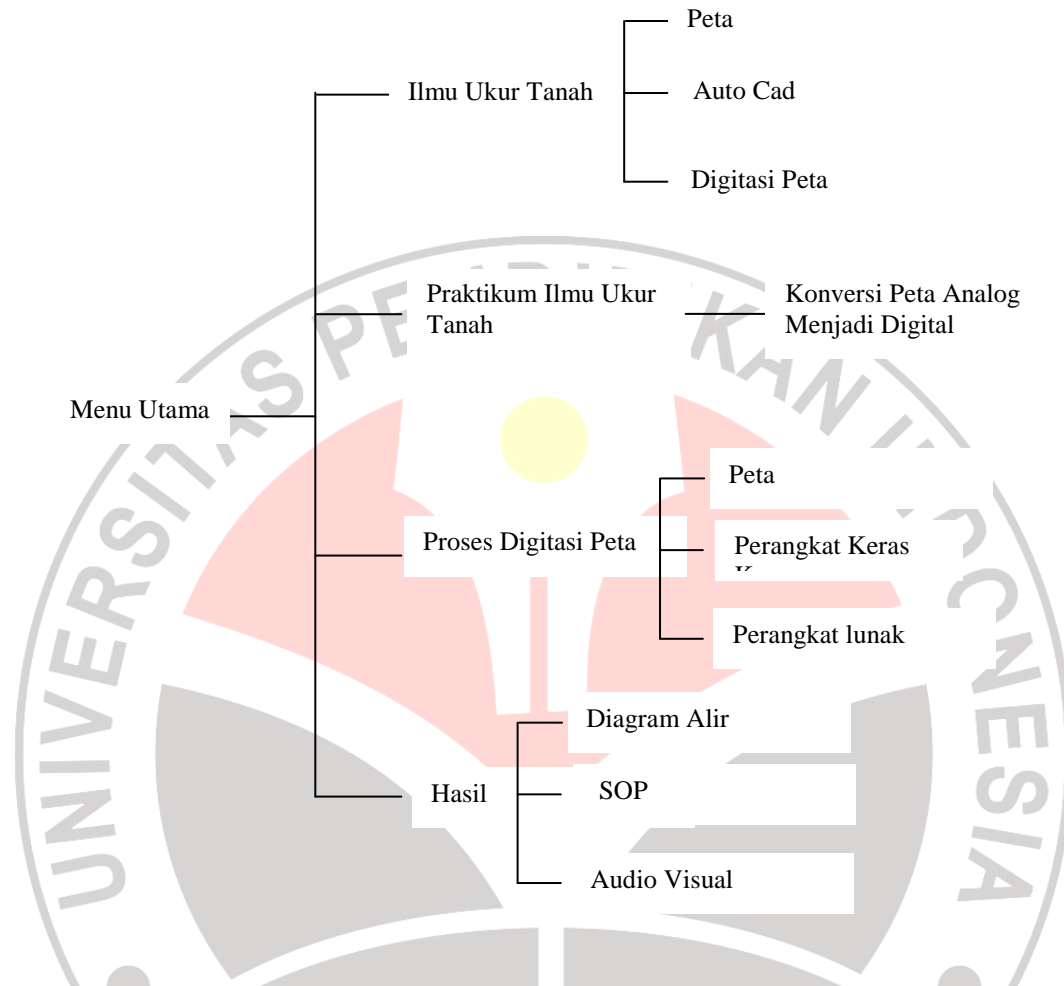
Menu Utama

Ilmu Ukur Tanah

Peta

Auto Cad

Digitasi Peta

Praktikum Ilmu Ukur Tanah

Konversi Peta Analog Menjadi Digital

Proses Digitasi Peta

Peta

Perangkat Keras

Perangkat lunak

Hasil

Diagram Alir

SOP

Audio Visual

UNIVERSITAS PENDIDIKAN INDONESIA